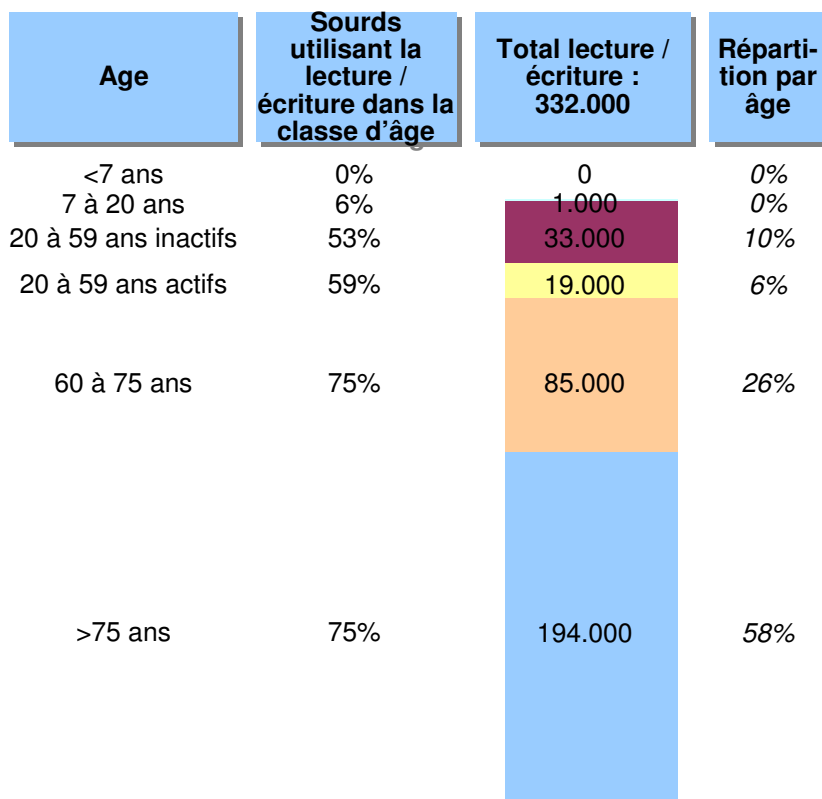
| Age | Sourds utilisant la lecture / écriture dans la classe d'âge | Total lecture / écriture : 332.000 | Réparti-tion par âge |
|---|---|---|---|
| <7 ans | 0% | 0 | *0%* |
| 7 à 20 ans | 6% | 1.000 | *0%* |
| 20 à 59 ans inactifs | 53% | 33.000 | *10%* |
| 20 à 59 ans actifs | 59% | 19.000 | *6%* |
| 60 à 75 ans | 75% | 85.000 | *26%* |
| >75 ans | 75% | 194.000 | *58%* |